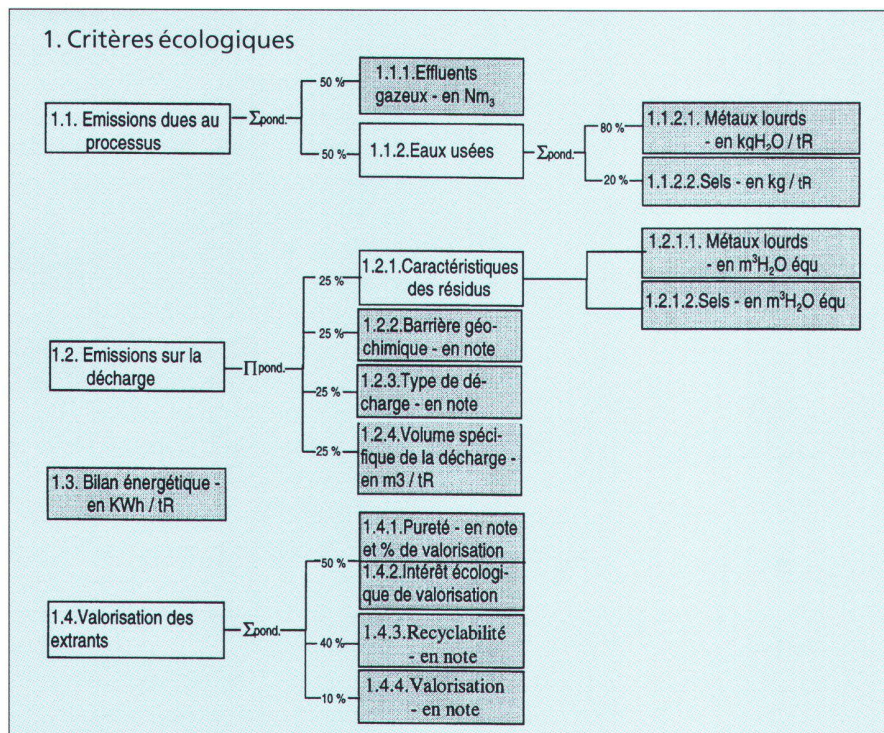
1. Critères écologiques

1.1. Emissions dues au processus

$\Sigma$pond.

50 %

1.1.1. Effluents gazeux - en $Nm_3$

50 %

1.1.2. Eaux usées

$\Sigma$pond.

80 %

1.1.2.1. Métaux lourds - en $kgH_2O$ / tR

20 %

1.1.2.2. Sels - en kg / tR

1.2. Emissions sur la décharge

$\Pi$pond.

25 %

1.2.1. Caractéristiques des résidus

1.2.1.1. Métaux lourds - en $m^3H_2O$ équ

1.2.1.2. Sels - en $m^3H_2O$ équ

25 %

1.2.2. Barrière géochimique - en note

25 %

1.2.3. Type de décharge - en note

25 %

1.2.4. Volume spécifique de la décharge - en m3 / tR

1.3. Bilan énergétique - en KWh / tR

1.4. Valorisation des extrants

$\Sigma$pond.

50 %

1.4.1. Pureté - en note et % de valorisation

1.4.2. Intérêt écologique de valorisation

40 %

1.4.3. Recyclabilité - en note

10 %

1.4.4. Valorisation - en note